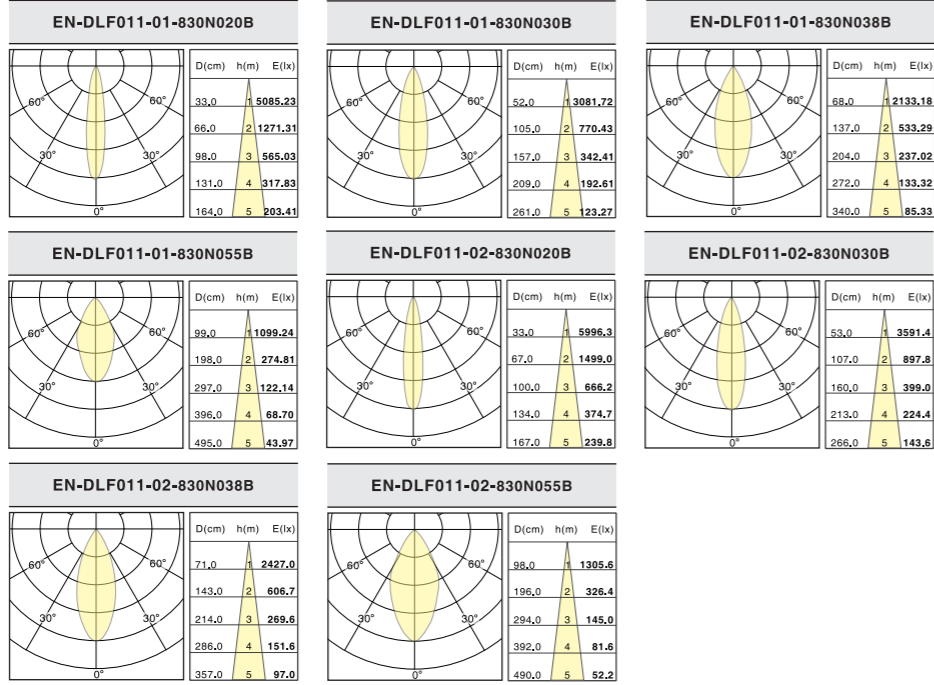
EN-DLF011-01-830N020B

60° 60° 30° 30° 0°

| D(cm) | h(m) | E(lx) |
|---|---|---|
| 33.0 | 1 | 5085.23 |
| 66.0 | 2 | 1271.31 |
| 98.0 | 3 | 565.03 |
| 131.0 | 4 | 317.83 |
| 164.0 | 5 | 203.41 |

EN-DLF011-01-830N030B

60° 60° 30° 30° 0°

| D(cm) | h(m) | E(lx) |
|---|---|---|
| 52.0 | 1 | 3081.72 |
| 105.0 | 2 | 770.43 |
| 157.0 | 3 | 342.41 |
| 209.0 | 4 | 192.61 |
| 261.0 | 5 | 123.27 |

EN-DLF011-01-830N038B

60° 60° 30° 30° 0°

| D(cm) | h(m) | E(lx) |
|---|---|---|
| 68.0 | 1 | 2133.18 |
| 137.0 | 2 | 533.29 |
| 204.0 | 3 | 237.02 |
| 272.0 | 4 | 133.32 |
| 340.0 | 5 | 85.33 |

EN-DLF011-01-830N055B

60° 60° 30° 30° 0°

| D(cm) | h(m) | E(lx) |
|---|---|---|
| 99.0 | 1 | 1099.24 |
| 198.0 | 2 | 274.81 |
| 297.0 | 3 | 122.14 |
| 396.0 | 4 | 68.70 |
| 495.0 | 5 | 43.97 |

EN-DLF011-02-830N020B

60° 60° 30° 30° 0°

| D(cm) | h(m) | E(lx) |
|---|---|---|
| 33.0 | 1 | 5996.3 |
| 67.0 | 2 | 1499.0 |
| 100.0 | 3 | 666.2 |
| 134.0 | 4 | 374.7 |
| 167.0 | 5 | 239.8 |

EN-DLF011-02-830N030B

60° 60° 30° 30° 0°

| D(cm) | h(m) | E(lx) |
|---|---|---|
| 53.0 | 1 | 3591.4 |
| 107.0 | 2 | 897.8 |
| 160.0 | 3 | 399.0 |
| 213.0 | 4 | 224.4 |
| 266.0 | 5 | 143.6 |

EN-DLF011-02-830N038B

60° 60° 30° 30° 0°

| D(cm) | h(m) | E(lx) |
|---|---|---|
| 71.0 | 1 | 2427.0 |
| 143.0 | 2 | 606.7 |
| 214.0 | 3 | 269.6 |
| 286.0 | 4 | 151.6 |
| 357.0 | 5 | 97.0 |

EN-DLF011-02-830N055B

60° 60° 30° 30° 0°

| D(cm) | h(m) | E(lx) |
|---|---|---|
| 98.0 | 1 | 1305.6 |
| 196.0 | 2 | 326.4 |
| 294.0 | 3 | 145.0 |
| 392.0 | 4 | 81.6 |
| 490.0 | 5 | 52.2 |